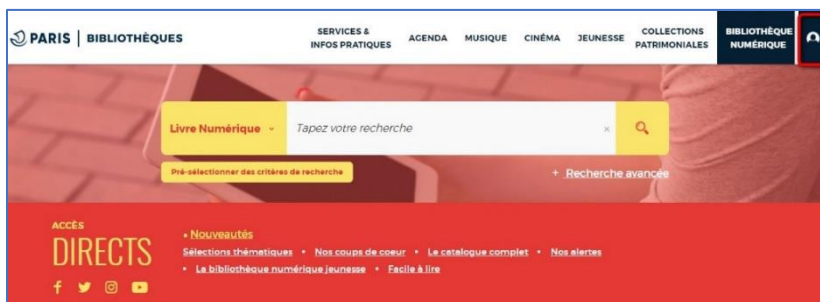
PARIS | BIBLIOTHÈQUES

SERVICES & INFOS PRATIQUES AGENDA MUSIQUE CINÉMA JEUNESSE COLLECTIONS PATRIMONIALES BIBLIOTHÈQUE NUMÉRIQUE

Livre Numérique Tapez votre recherche

Pré-sélectionner des critères de recherche

+ Recherche avancée

ACCÈS DIRECTS

• Nouveautés

Sélections thématiques • Nos coups de coeur • Le catalogue complet • Nos alertes

• La bibliothèque numérique jeunesse • Facile à lire